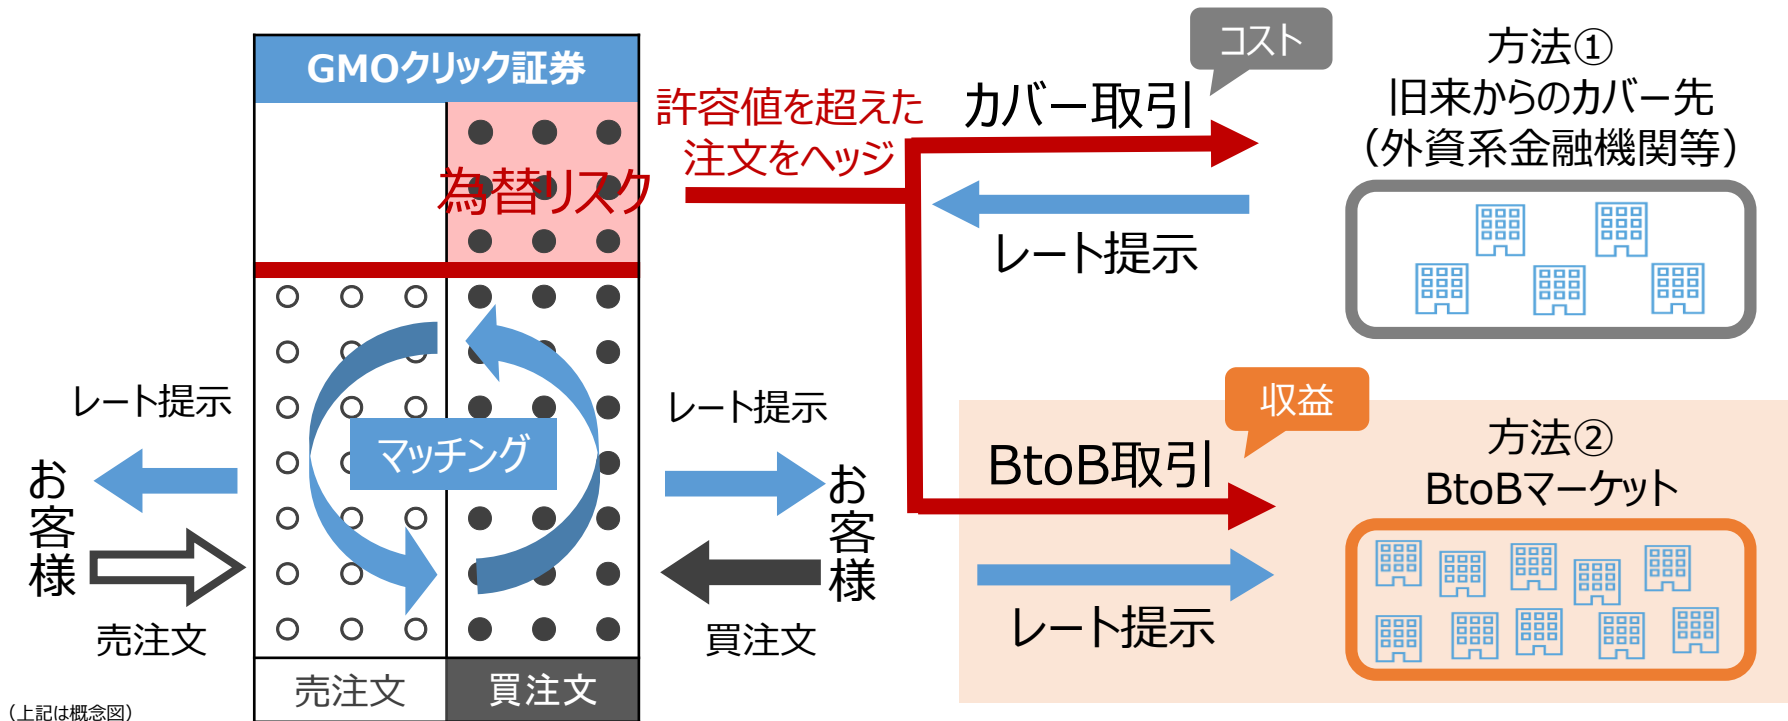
GMOクリック証券

為替リスク

マッチング

売注文

買注文

レート提示

お客様

売注文

レート提示

お客様

買注文

許容値を超えた注文をヘッジ

コスト

カバー取引

レート提示

方法①
旧来からのカバー先
(外資系金融機関等)

収益

BtoB取引

レート提示

方法②
BtoBマーケット

(上記は概念図)